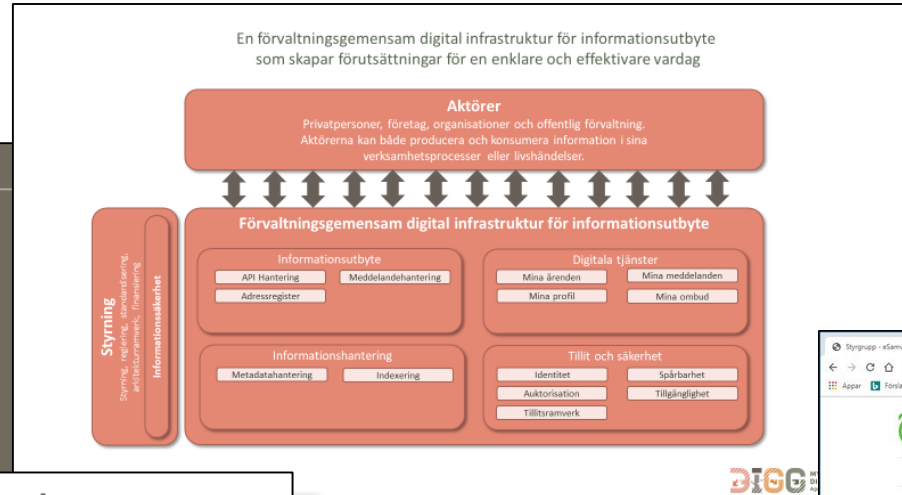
En förvaltningsgemensam digital infrastruktur för informationsutbyte som skapar förutsättningar för en enklare och effektivare vardag

Aktörer
Privatpersoner, företag, organisationer och offentlig förvaltning. Aktörerna kan både producera och konsumera information i sina verksamhetsprocesser eller livshändelser.

Förvaltningsgemensam digital infrastruktur för informationsutbyte

Styrning
Styrning, reglering, standardisering, arkitekturramverk, finansiering

Informationssäkerhet

Informationsutbyte
API Hantering
Meddelandehantering
Adressregister

Digitala tjänster
Mina ärenden
Mina meddelanden
Mina profil
Mina ombud

Informationshantering
Metadatahantering
Indexering

Tillit och säkerhet
Identitet
Spårbarhet
Auktorisation
Tillgänglighet
Tillitsramverk

DIGG

Styrgrupp - eSam
Appar
Försla